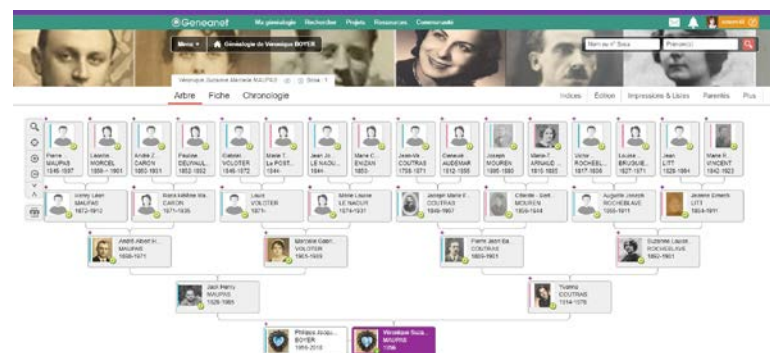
Geneanet Ma généalogie Rechercher Projets Ressources Communauté

Menu Généalogie de Véronique BOYER

Nom ou n° Sosa Prénom(s)

Véronique Suzanne Michèle MAUPAS Sosa : 1

Arbre Fiche Chronologie

Indices Édition Impressions & Listes Parentés Plus

Pierre MAUPAS 1845-1897
Léontine MORICEL 1850-1901
André Z. CARON 1850-1921
Pauline DELVAUL... 1852-1852
Gabriel VOLOTER 1846-1872
Marie T. LA POST... 1844-
Jean Jo. LE NAOU... 1844-
Marie C. ENIZAN 1845-
Jean-Ma COUTRAS 1758-1871
Geneviè AUDENAR 1812-1888
Joseph MOUREN 1885-1880
Marie-T. ARNAUD 1815-1885
Victor ROCHEBL... 1817-1836
Louise BRUSQUE... 1827-1871
Jean LITT 1828-1864
Marie R. VINCENT 1842-1923

Jimmy Léon MAUPAS 1872-1912
Marie Adeline Ma... CARON 1871-1935
Louis VOLOTER 1871-
Marie Louise LE NAOUR 1874-1931
Joseph Marie E... COUTRAS 1849-1907
Célestine Ber... MOUREN 1850-1944
Auguste Joseph ROCHEBLAVE 1858-1911
Jeanne Emerie LITT 1854-1911

André Albert H... MAUPAS 1898-1971
Marcelle Gabri... VOLOTER 1903-1959
Pierre Jean Ba... COUTRAS 1889-1961
Suzanne Laure... ROCHEBLAVE 1892-1961

Jack Henry MAUPAS 1928-1985
Yvonne COUTRAS 1934-1978

Philippe Jacqu... BOYER 1956-2010
Véronique Suza... MAUPAS 1956-